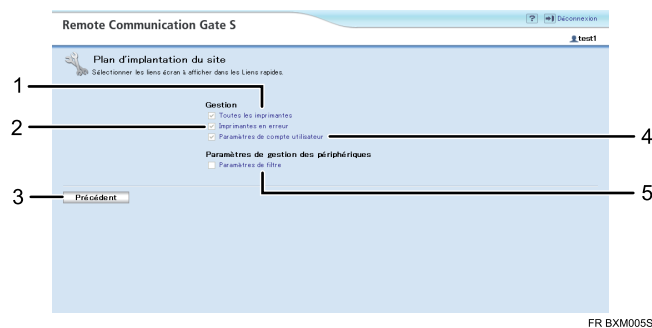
Remote Communication Gate S

? Déconnexion

test1

Plan d'implantation du site

Sélectionner les liens écran à afficher dans les Liens rapides.

1

2

Gestion

Toutes les imprimantes

Imprimantes en erreur

Paramètres de compte utilisateur

4

Paramètres de gestion des périphériques

Paramètres de filtre

5

3

Précédent

FR BXM005S